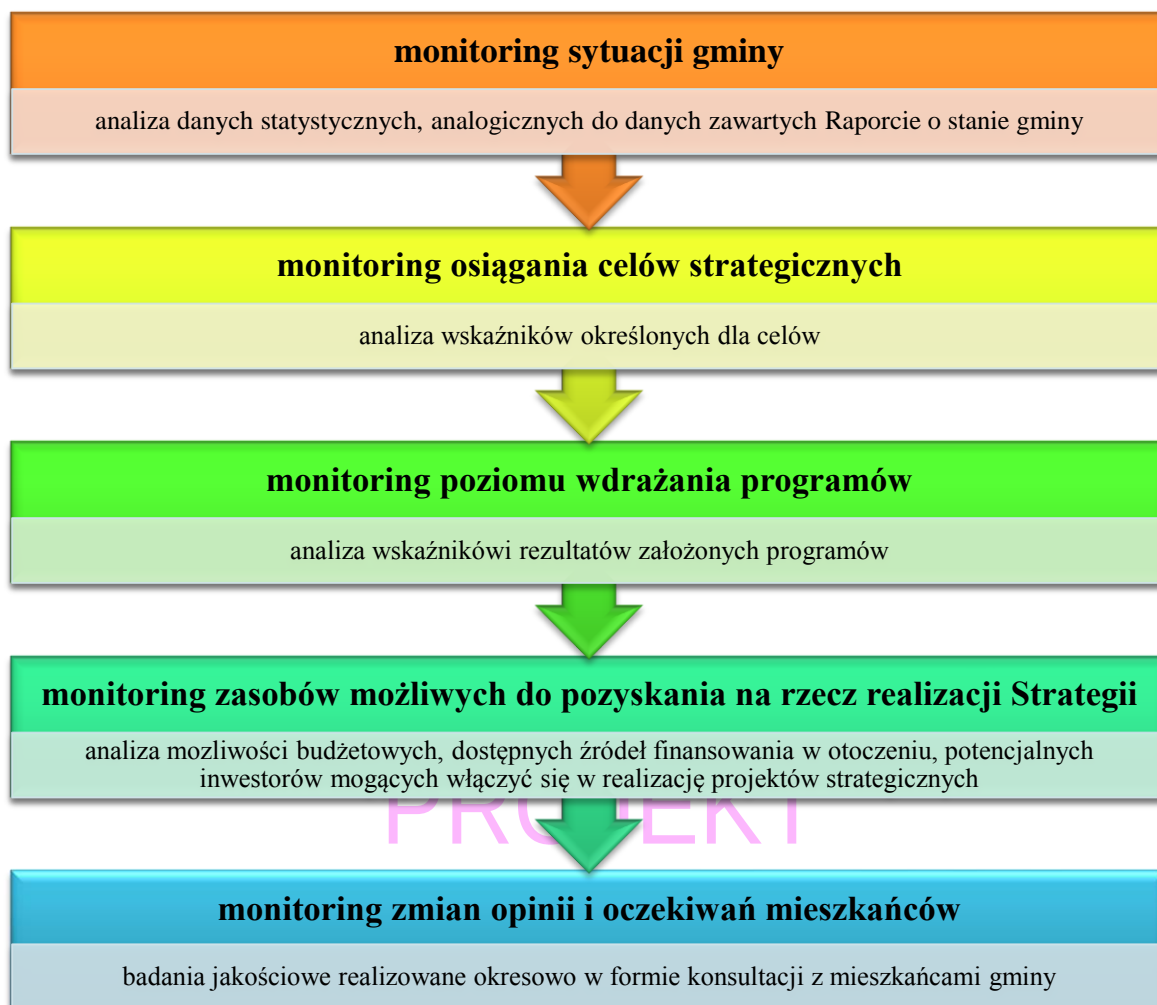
monitoring sytuacji gminy

analiza danych statystycznych, analogicznych do danych zawartych Raporcie o stanie gminy

monitoring osiągania celów strategicznych

analiza wskaźników określonych dla celów

monitoring poziomu wdrażania programów

analiza wskaźnikówi rezultatów założonych programów

monitoring zasobów możliwych do pozyskania na rzecz realizacji Strategii

analiza mozliwości budżetowych, dostępnych źródeł finansowania w otoczeniu, potencjalnych inwestorów mogących włączyć się w realizację projektów strategicznych

PROJEKT

monitoring zmian opinii i oczekiwań mieszkańców

badania jakościowe realizowane okresowo w formie konsultacji z mieszkańcami gminy